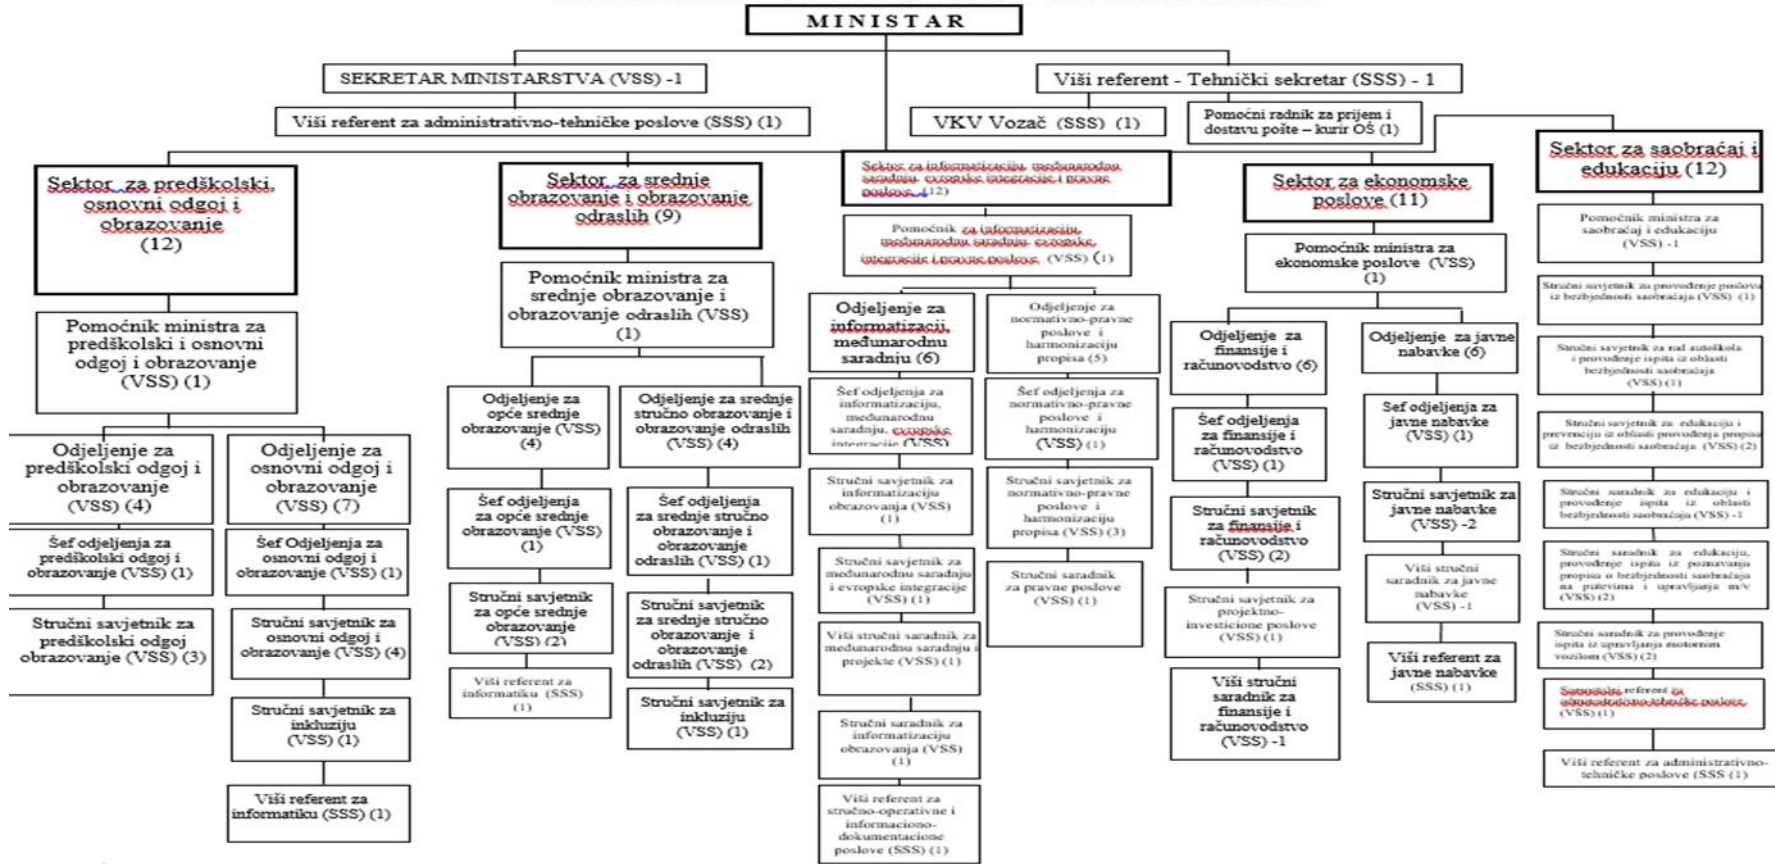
MINISTAR

SEKRETAR MINISTARSTVA (VSS) -1

Viši referent - Tehnički sekretar (SSS) - 1

Viši referent za administrativno-tehničke poslove (SSS) (1)

VKV Vozač (SSS) (1)

Pomoćni radnik za prijem i dostavu pošte – kurir OŠ (1)

Sektor za predškolski, osnovni odgoj i obrazovanje (12)

Pomoćnik ministra za predškolski i osnovni odgoj i obrazovanje (VSS) (1)

Odjeljenje za predškolski odgoj i obrazovanje (VSS) (4)

Šef odjeljenja za predškolski odgoj i obrazovanje (VSS) (1)

Stručni savjetnik za predškolski odgoj obrazovanje (VSS) (3)

Odjeljenje za osnovni odgoj i obrazovanje (VSS) (7)

Šef Odjeljenja za osnovni odgoj i obrazovanje (VSS) (1)

Stručni savjetnik za osnovni odgoj i obrazovanje (VSS) (4)

Stručni savjetnik za inkluziju (VSS) (1)

Viši referent za informatiku (SSS) (1)

Sektor za srednje obrazovanje i obrazovanje odraslih (9)

Pomoćnik ministra za srednje obrazovanje i obrazovanje odraslih (VSS) (1)

Odjeljenje za opće srednje obrazovanje (VSS) (4)

Šef odjeljenja za opće srednje obrazovanje (VSS) (1)

Stručni savjetnik za opće srednje obrazovanje (VSS) (2)

Viši referent za informatiku (SSS) (1)

Odjeljenje za srednje stručno obrazovanje i obrazovanje odraslih (VSS) (4)

Šef odjeljenja za srednje stručno obrazovanje i obrazovanje odraslih (VSS) (1)

Stručni savjetnik za srednje stručno obrazovanje i obrazovanje odraslih (VSS) (2)

Stručni savjetnik za inkluziju (VSS) (1)

Sektor za informatizaciju, međunarodnu saradnju, evropske integracije i pravne poslove (12)

Pomoćnik za informatizaciju, međunarodnu saradnju, evropske integracije i pravne poslove (VSS) (1)

Odjeljenje za informatizaciju, međunarodnu saradnju (6)

Šef odjeljenja za informatizaciju, međunarodnu saradnju, evropske integracije (VSS)

Stručni savjetnik za informatizaciju obrazovanja (VSS) (1)

Stručni savjetnik za međunarodnu saradnju i evropske integracije (VSS) (1)

Viši stručni saradnik za međunarodnu saradnju i projekte (VSS) (1)

Stručni saradnik za informatizaciju obrazovanja (VSS) (1)

Viši referent za stručno-operativne i informaciono-dokumentacione poslove (SSS) (1)

Odjeljenje za normativno-pravne poslove i harmonizaciju propisa (5)

Šef odjeljenja za normativno-pravne poslove i harmonizaciju (VSS) (1)

Stručni savjetnik za normativno-pravne poslove i harmonizaciju propisa (VSS) (3)

Stručni saradnik za pravne poslove (VSS) (1)

Sektor za ekonomske poslove (11)

Pomoćnik ministra za ekonomske poslove (VSS) (1)

Odjeljenje za finansije i računovodstvo (6)

Šef odjeljenja za finansije i računovodstvo (VSS) (1)

Stručni savjetnik za finansije i računovodstvo (VSS) (2)

Stručni savjetnik za projektno-investicione poslove (VSS) (1)

Viši stručni saradnik za finansije i računovodstvo (VSS) -1

Odjeljenje za javne nabavke (6)

Šef odjeljenja za javne nabavke (VSS) (1)

Stručni savjetnik za javne nabavke (VSS) -2

Viši stručni saradnik za javne nabavke (VSS) -1

Viši referent za javne nabavke (SSS) (1)

Sektor za saobraćaj i edukaciju (12)

Pomoćnik ministra za saobraćaj i edukaciju (VSS) -1

Stručni savjetnik za provođenje poslova iz bezbjednosti saobraćaja (VSS) (1)

Stručni savjetnik za rad autoškola i provođenje ispita iz oblasti bezbjednosti saobraćaja (VSS) (1)

Stručni savjetnik za edukaciju i prevenciju iz oblasti provođenja propisa iz bezbjednosti saobraćaja (VSS) (2)

Stručni saradnik za edukaciju i provođenje ispita iz oblasti bezbjednosti saobraćaja (VSS) -1

Stručni saradnik za edukaciju, provođenje ispita iz poznavanja propisa o bezbjednosti saobraćaja na putevima i upravljanja m/v (VSS) (2)

Stručni saradnik za provođenje ispita iz upravljanja motornim vozilom (VSS) (2)

Samostalni referent za administrativno-tehničke poslove (VSS) (1)

Viši referent za administrativno-tehničke poslove (SSS (1)